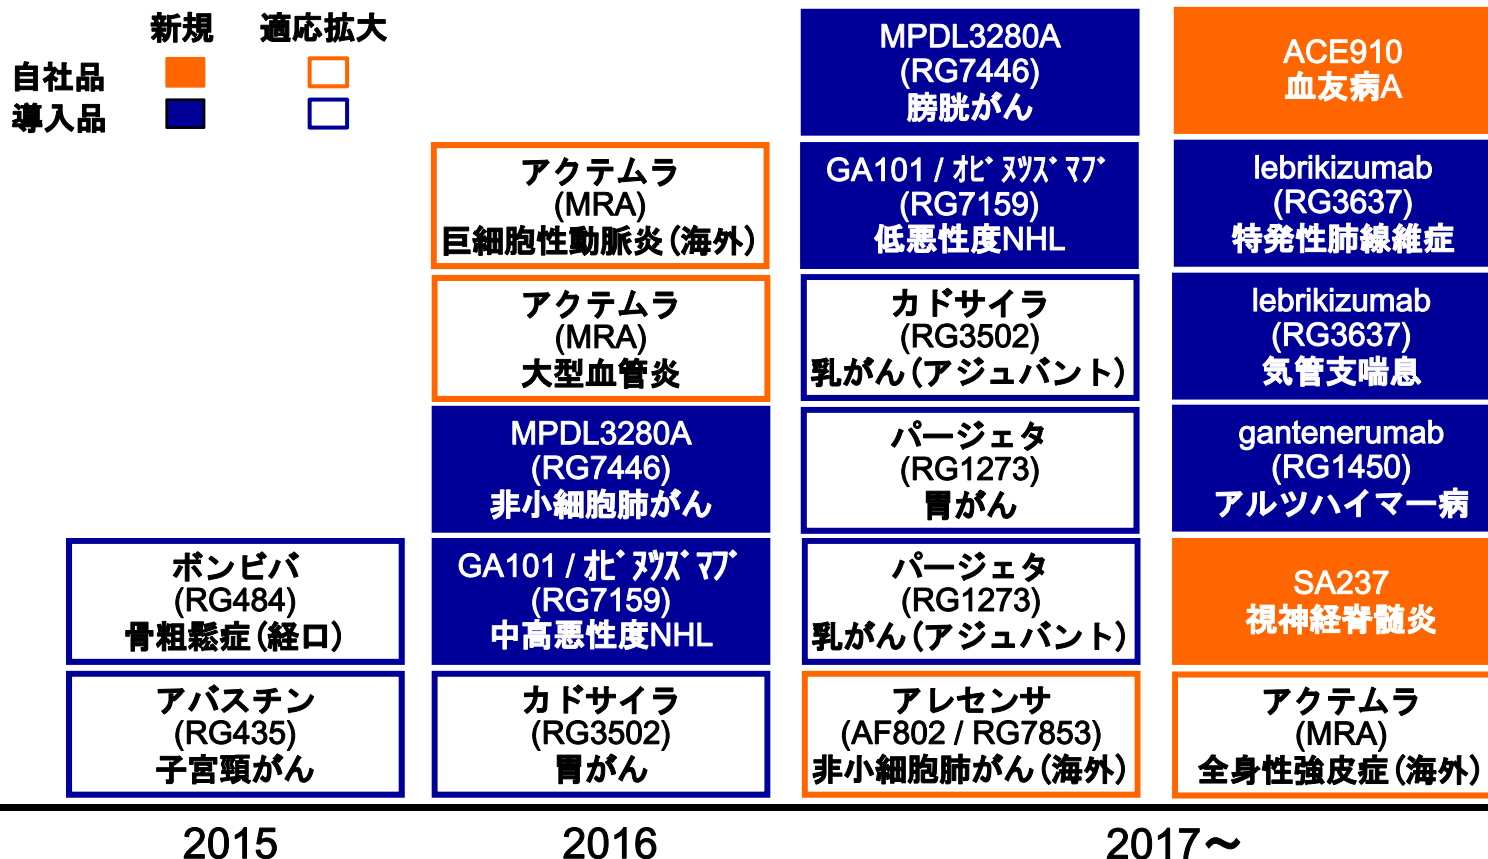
|  | 新規 | 適応拡大 |
|---|---|---|
| 自社品 |  |  |
| 導入品 |  |  |

ボンビバ
(RG484)
骨粗鬆症(経口)

アバスチン
(RG435)
子宮頸がん

2015

アクテムラ
(MRA)
巨細胞性動脈炎(海外)

アクテムラ
(MRA)
大型血管炎

MPDL3280A
(RG7446)
非小細胞肺がん

GA101 / オビヌツズマブ
(RG7159)
中高悪性度NHL

カドサイラ
(RG3502)
胃がん

2016

MPDL3280A
(RG7446)
膀胱がん

GA101 / オビヌツズマブ
(RG7159)
低悪性度NHL

カドサイラ
(RG3502)
乳がん(アジュバント)

パージェタ
(RG1273)
胃がん

パージェタ
(RG1273)
乳がん(アジュバント)

アレセンサ
(AF802 / RG7853)
非小細胞肺がん(海外)

ACE910
血友病A

lebrikizumab
(RG3637)
特発性肺線維症

lebrikizumab
(RG3637)
気管支喘息

gantenerumab
(RG1450)
アルツハイマー病

SA237
視神経脊髄炎

アクテムラ
(MRA)
全身性強皮症(海外)

2017～